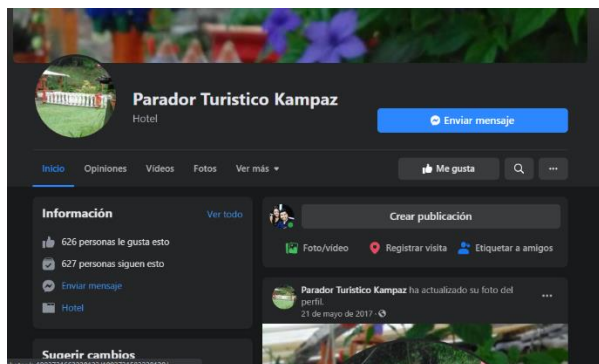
Parador Turistico Kampaz
Hotel

Enviar mensaje

Inicio Opiniones Videos Fotos Ver más

Me gusta

Información
Ver todo

626 personas le gusta esto

627 personas siguen esto

Enviar mensaje

Hotel

Sugerir cambios

Crear publicación

Foto/video Registrar visita Etiquetar a amigos

Parador Turistico Kampaz ha actualizado su foto del perfil.
21 de mayo de 2017 ·